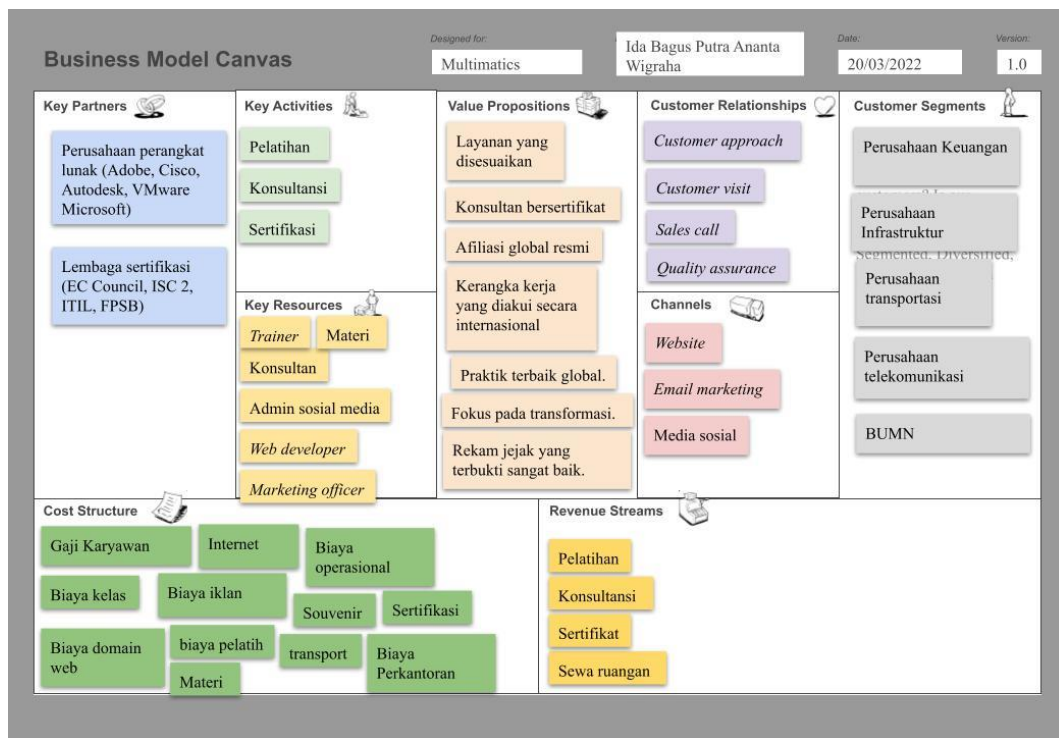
Business Model Canvas

Designed for:
Multimatics

Ida Bagus Putra Ananta Wigraha

Date:
20/03/2022

Version:
1.0

Key Partners

Perusahaan perangkat lunak (Adobe, Cisco, Autodesk, VMware Microsoft)

Lembaga sertifikasi (EC Council, ISC 2, ITIL, FPSB)

Key Activities

Pelatihan

Konsultansi

Sertifikasi

Key Resources

Trainer

Materi

Konsultan

Admin sosial media

Web developer

Marketing officer

Value Propositions

Layanan yang disesuaikan

Konsultan bersertifikat

Afiliasi global resmi

Kerangka kerja yang diakui secara internasional

Praktik terbaik global.

Fokus pada transformasi.

Rekam jejak yang terbukti sangat baik.

Customer Relationships

Customer approach

Customer visit

Sales call

Quality assurance

Channels

Website

Email marketing

Media sosial

Customer Segments

Perusahaan Keuangan

Perusahaan Infrastruktur

Perusahaan transportasi

Perusahaan telekomunikasi

BUMN

Cost Structure

Gaji Karyawan

Internet

Biaya operasional

Biaya kelas

Biaya iklan

Souvenir

Sertifikasi

Biaya domain web

biaya pelatih

Materi

transport

Biaya Perkantoran

Revenue Streams

Pelatihan

Konsultansi

Sertifikat

Sewa ruangan